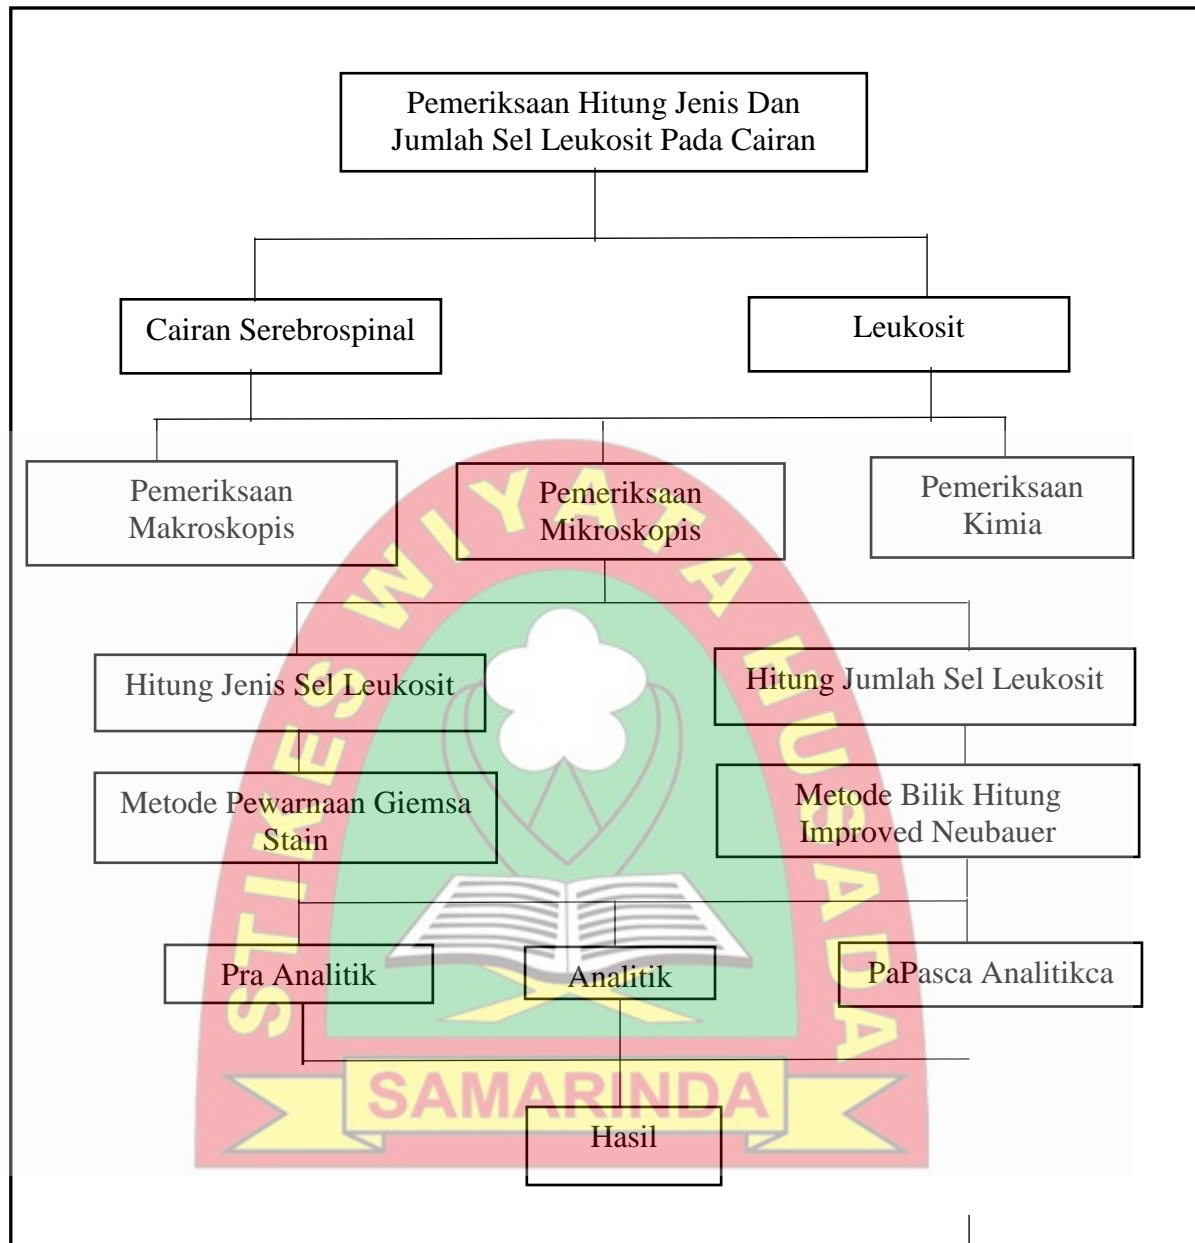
Pemeriksaan Hitung Jenis Dan Jumlah Sel Leukosit Pada Cairan

Cairan Serebrospinal

Leukosit

Pemeriksaan Makroskopis

Pemeriksaan Mikroskopis

Pemeriksaan Kimia

Hitung Jenis Sel Leukosit

Hitung Jumlah Sel Leukosit

Metode Pewarnaan Giemsa Stain

Metode Bilik Hitung Improved Neubauer

Pra Analitik

Analitik

PaPasca Analitikca

Hasil

STIKES WIYATA HUSADA

SAMARINDA